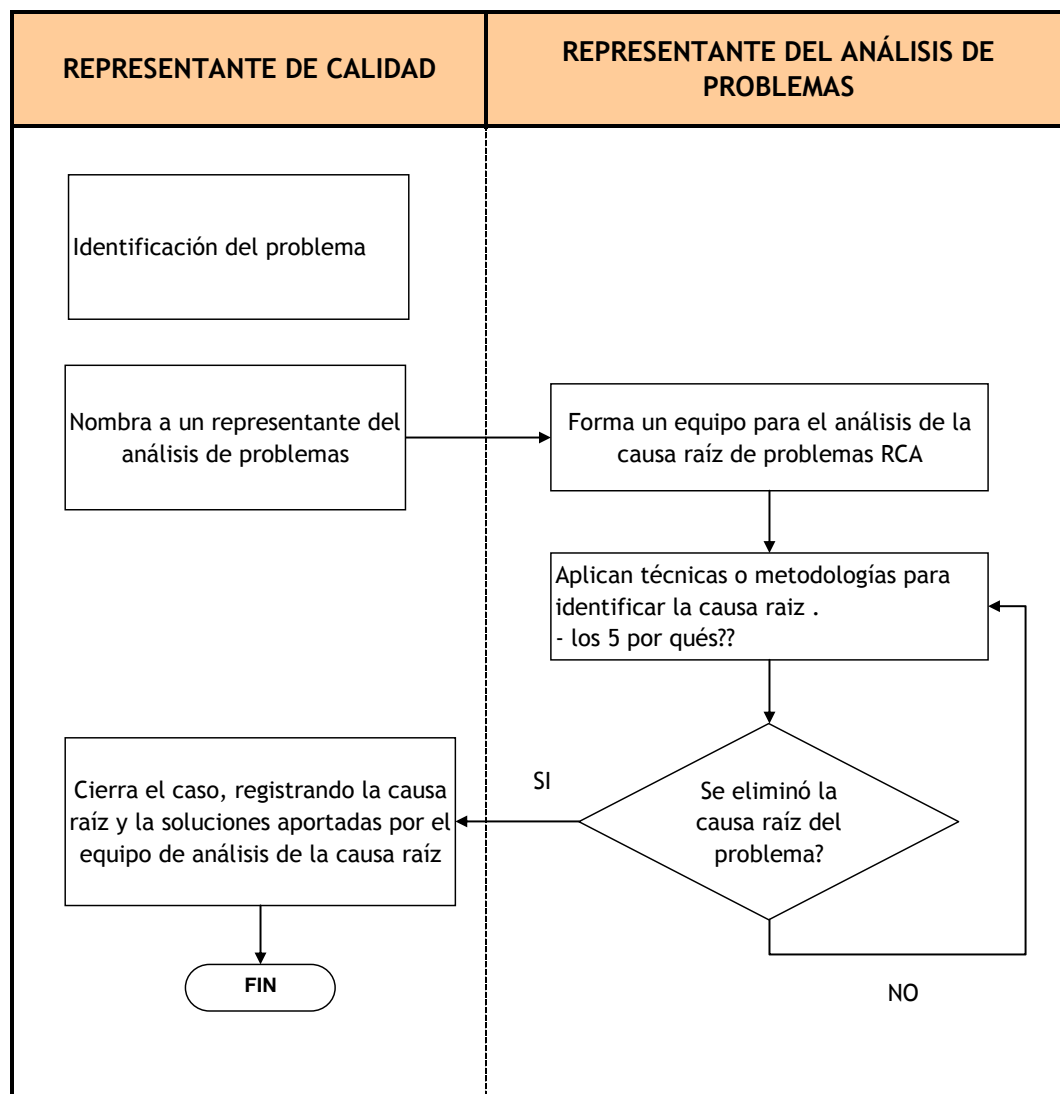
REPRESENTANTE DE CALIDAD

REPRESENTANTE DEL ANÁLISIS DE PROBLEMAS

Identificación del problema

Nombra a un representante del análisis de problemas

Forma un equipo para el análisis de la causa raíz de problemas RCA

Aplican técnicas o metodologías para identificar la causa raiz .
- los 5 por qués??

SI

Se eliminó la causa raíz del problema?

Cierra el caso, registrando la causa raíz y la soluciones aportadas por el equipo de análisis de la causa raíz

FIN

NO